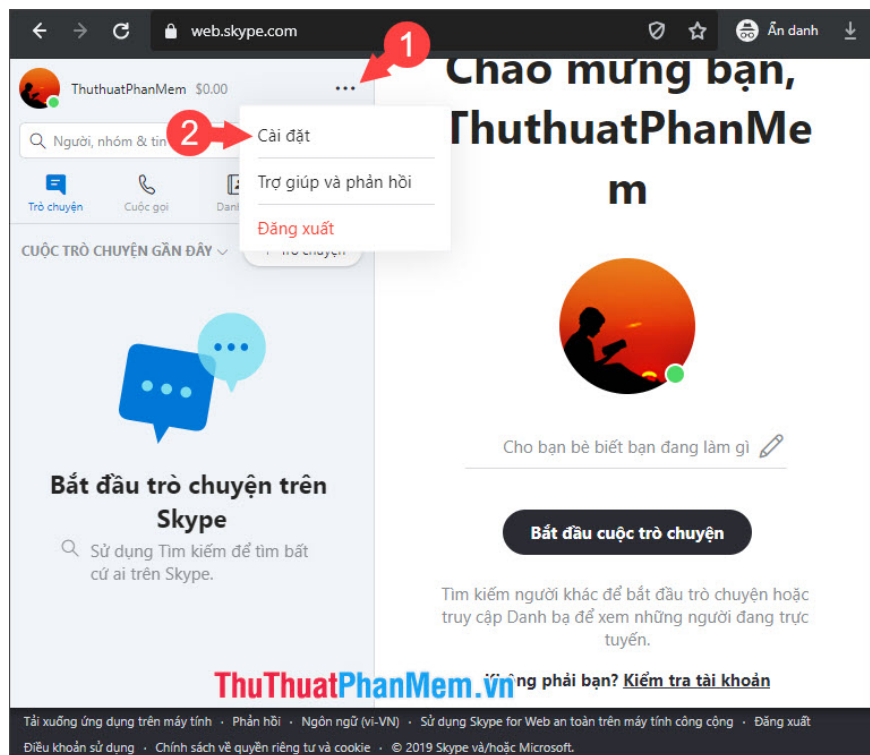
web.skype.com

Ẩn danh

ThuthuatPhanMem $0.00 ...

1

2

Cài đặt

Trợ giúp và phản hồi

Đăng xuất

Người, nhóm & tin

Trò chuyện Cuộc gọi Danh

CUỘC TRÒ CHUYỆN GẦN ĐÂY

Trò chuyện

Chào mừng bạn, ThuthuatPhanMem

Cho bạn bè biết bạn đang làm gì

Bắt đầu cuộc trò chuyện

Tìm kiếm người khác để bắt đầu trò chuyện hoặc truy cập Danh bạ để xem những người đang trực tuyến.

Bắt đầu trò chuyện trên Skype

Sử dụng Tìm kiếm để tìm bất cứ ai trên Skype.

ThuThuatPhanMem.vn

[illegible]ông phải bạn? Kiểm tra tài khoản

Tải xuống ứng dụng trên máy tính · Phản hồi · Ngôn ngữ (vi-VN) · Sử dụng Skype for Web an toàn trên máy tính công cộng · Đăng xuất
Điều khoản sử dụng · Chính sách về quyền riêng tư và cookie · © 2019 Skype và/hoặc Microsoft.